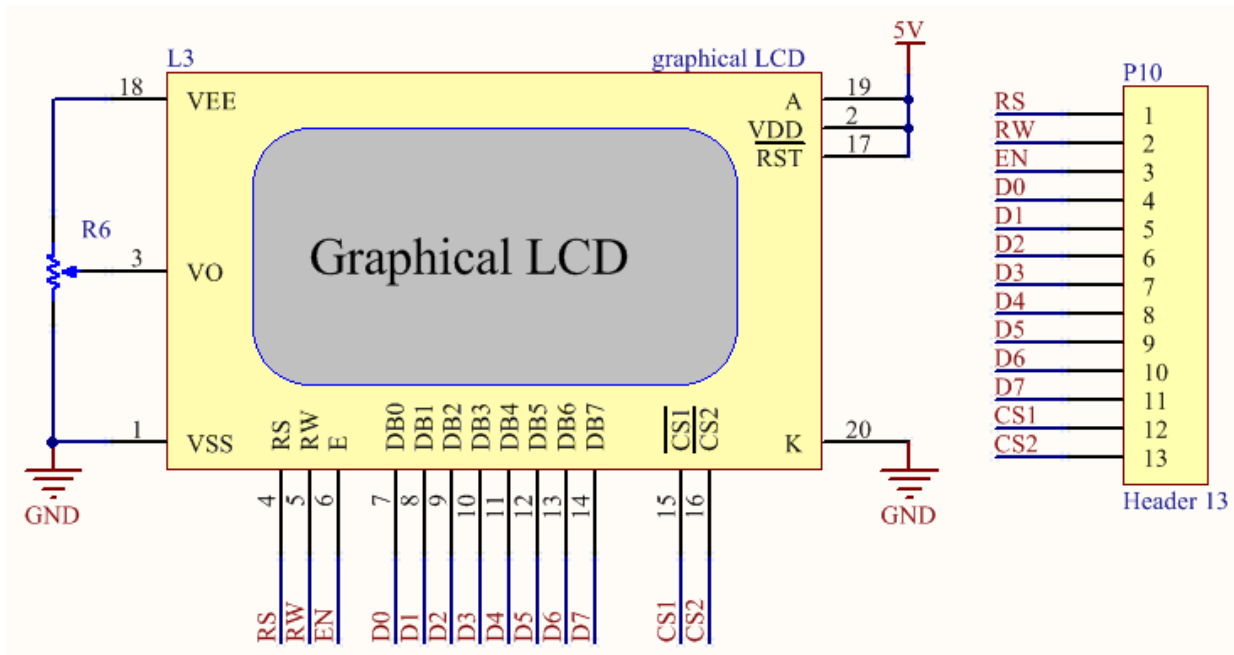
L3
graphical LCD
5V
18 VEE
A 19
VDD 2
$\overline{RST}$ 17
R6
3 VO
Graphical LCD
1 VSS
RS RW E
DB0 DB1 DB2 DB3 DB4 DB5 DB6 DB7
$\overline{CS1}$ $\overline{CS2}$
K 20
GND
GND
4 5 6 7 8 9 10 11 12 13 14 15 16
RS RW EN D0 D1 D2 D3 D4 D5 D6 D7 CS1 CS2
P10
RS 1
RW 2
EN 3
D0 4
D1 5
D2 6
D3 7
D4 8
D5 9
D6 10
D7 11
CS1 12
CS2 13
Header 13